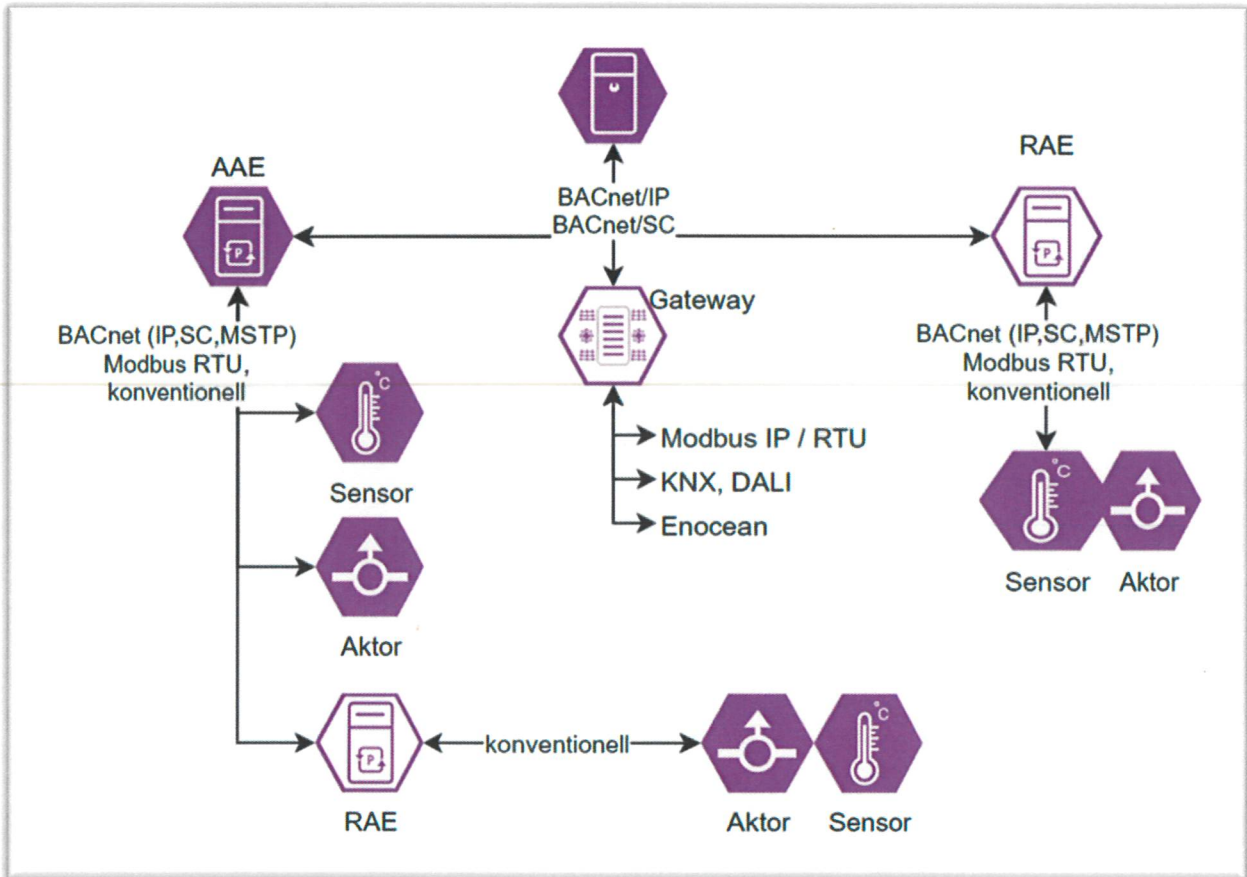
AAE

BACnet/IP
BACnet/SC

RAE

Gateway

BACnet (IP,SC,MSTP)
Modbus RTU,
konventionell

BACnet (IP,SC,MSTP)
Modbus RTU,
konventionell

°C

Sensor

Modbus IP / RTU

KNX, DALI

Enocean

°C

Sensor

Aktor

Aktor

RAE

konventionell

°C

Aktor

Sensor